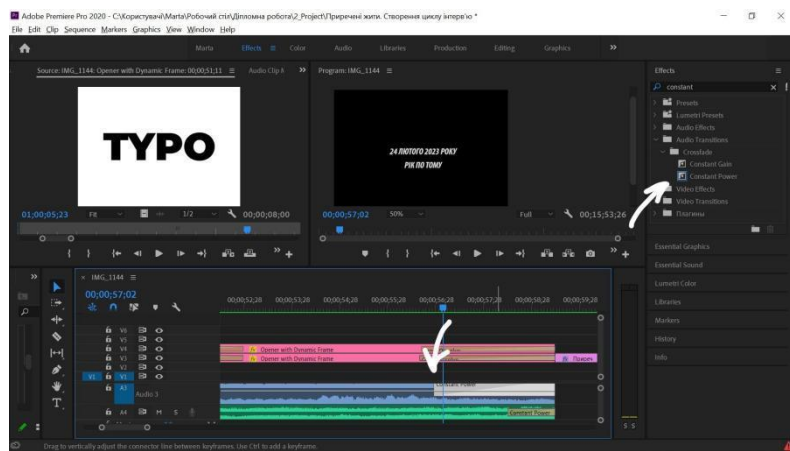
Adobe Premiere Pro 2020 - C:\Користувачі\Marta\Робочий стіл\Дипломна робота\2_Project\Приречені жити. Створення циклу інтерв'ю *

File Edit Clip Sequence Markers Graphics View Window Help

Marta Effects ≡ Color Audio Libraries Production Editing Graphics »

Source: IMG_1144: Opener with Dynamic Frame: 00;00;51;11 ≡ Audio Clip M »

TYPO

01;00;05;23 Fit 1/2 00;00;08;00

Program: IMG_1144 ≡

24 ЛЮТОГО 2023 РОКУ
РІК ПО ТОМУ

00;00;57;02 50% Full 00;15;53;26

Effects ≡

constant

Presets
Lumetri Presets
Audio Effects
Audio Transitions
Crossfade
Constant Gain
Constant Power
Video Effects
Video Transitions
Плагіни

Essential Graphics
Essential Sound
Lumetri Color
Libraries
Markers
History
Info

IMG_1144 ≡
00;00;57;02

00;00;52;28 00;00;53;28 00;00;54;28 00;00;55;28 00;00;56;28 00;00;57;28 00;00;58;28 00;00;59;28

V6 V5 V4 V3 V2 V1
A3 Audio 3
A4

Opener with Dynamic Frame
Opener with Dynamic Frame
Пожеж
Constant Power
Constant Power

Drag to vertically adjust the connector line between keyframes. Use Ctrl to add a keyframe.